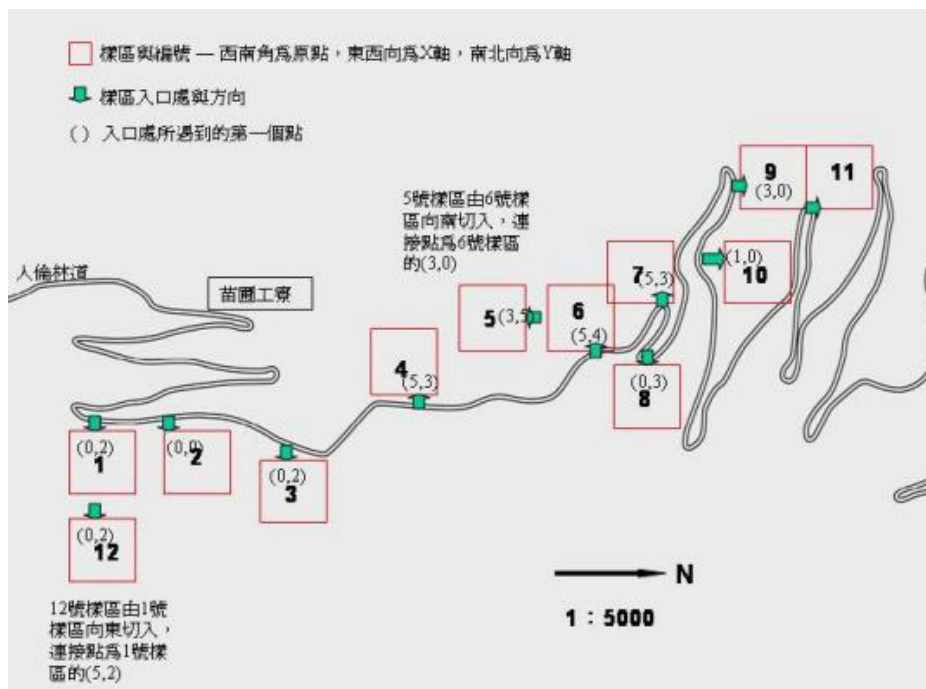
樣區與編號 — 西南角爲原點，東西向爲X軸，南北向爲Y軸

樣區入口處與方向

( ) 入口處所遇到的第一個點

5號樣區由6號樣區向南切入，連接點爲6號樣區的(3,0)

人倫林道

苗圃工寮

9
(3,0)

11

(1,0)
10

7
(5,3)

5 (3,5)

6
(5,4)

4
(5,3)

(0,3)
8

(0,2)
1

(0,0)
2

(0,2)
3

(0,2)
12

N

1：5000

12號樣區由1號樣區向東切入，連接點爲1號樣區的(5,2)